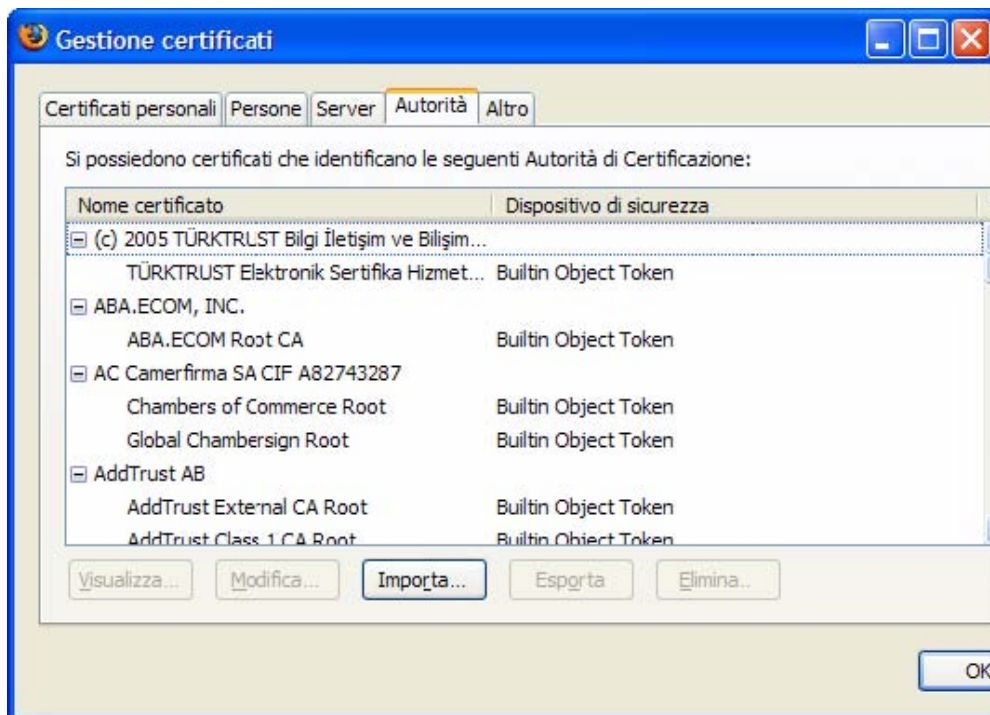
Gestione certificati

Certificati personali | Persone | Server | Autorità | Altro

Si possiedono certificati che identificano le seguenti Autorità di Certificazione:

| Nome certificato | Dispositivo di sicurezza |
|---|---|
| ⊟ (c) 2005 TÜRKTRUST Bilgi İletişim ve Bilişim... | |
| TÜRKTRUST Elektronik Sertifika Hizmet... | Builtin Object Token |
| ⊟ ABA.ECOM, INC. | |
| ABA.ECOM Root CA | Builtin Object Token |
| ⊟ AC Camerfirma SA CIF A82743287 | |
| Chambers of Commerce Root | Builtin Object Token |
| Global Chambersign Root | Builtin Object Token |
| ⊟ AddTrust AB | |
| AddTrust External CA Root | Builtin Object Token |
| AddTrust Class 1 CA Root | Builtin Object Token |

Visualizza... Modifica... Importa... Esporta Elimina...

OK